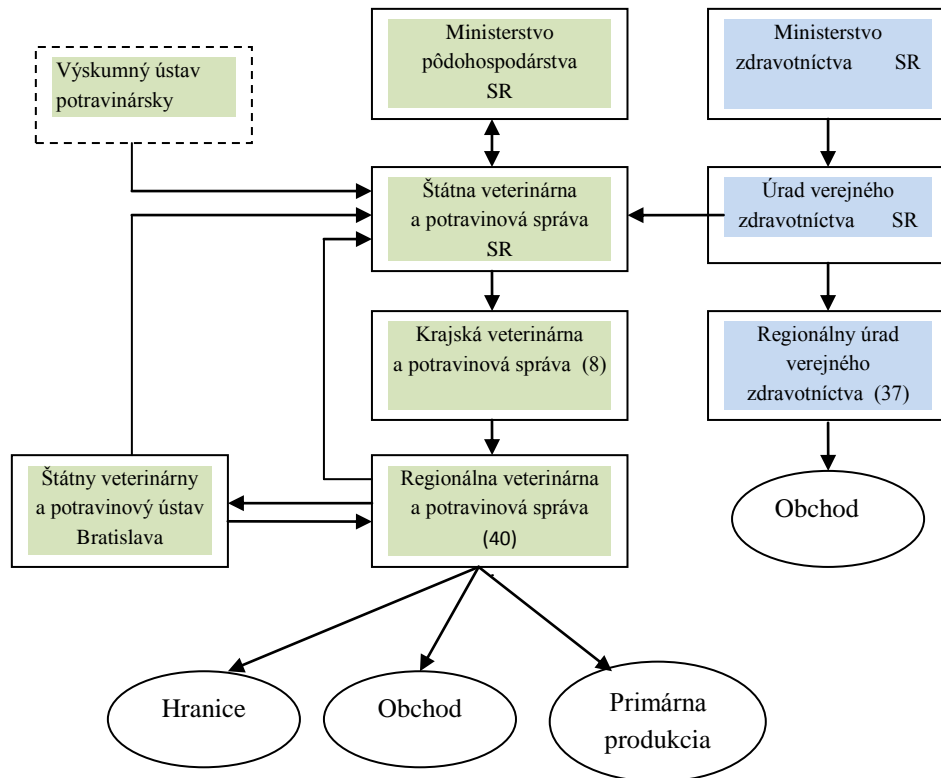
Výskumný ústav potravinársky

Ministerstvo pôdohospodárstva SR

Ministerstvo zdravotníctva SR

Štátna veterinárna a potravinová správa SR

Úrad verejného zdravotníctva SR

Krajská veterinárna a potravinová správa (8)

Regionálny úrad verejného zdravotníctva (37)

Štátny veterinárny a potravinový ústav Bratislava

Regionálna veterinárna a potravinová správa (40)

Obchod

Hranice

Obchod

Primárna produkcia